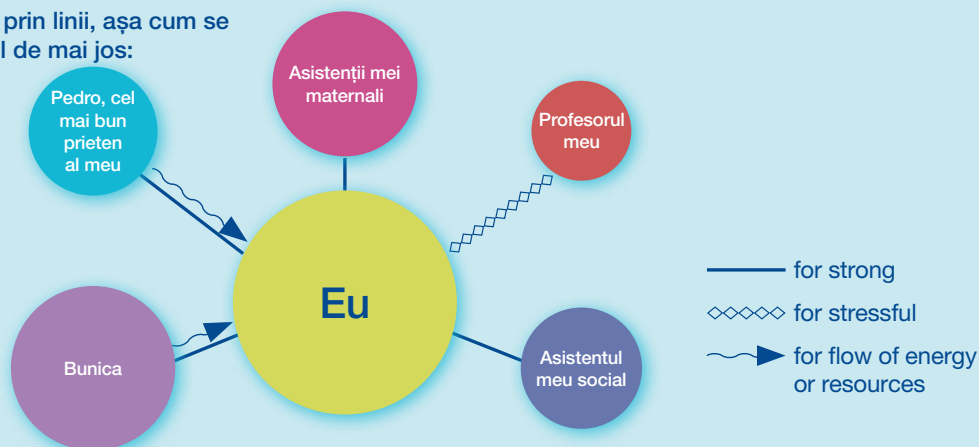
prin linii, așa cum se
l de mai jos:

Pedro, cel mai bun prieten al meu

Asistenții mei maternali

Profesorul meu

Eu

Bunica

Asistentul meu social

for strong

for stressful

for flow of energy or resources